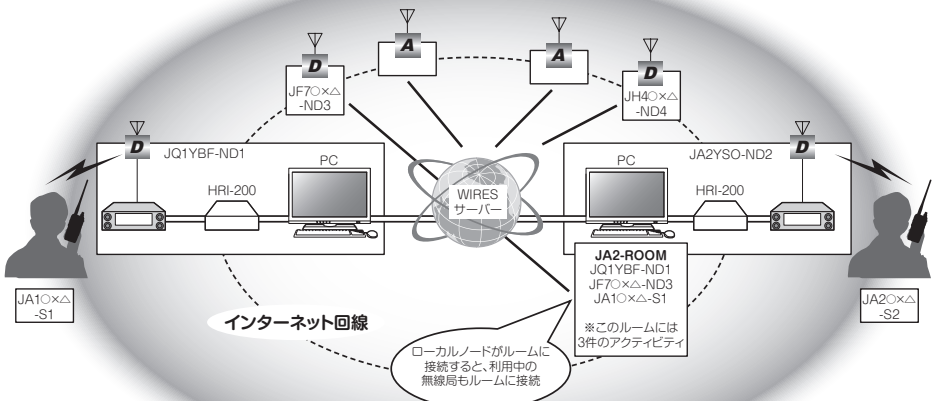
D
A
A
D
D
D

JF7○×△
-ND3

JH4○×△
-ND4

JQ1YBF-ND1

PC

HRI-200

WIRES
サーバー

PC

JA2YSO-ND2

HRI-200

JA2-ROOM
JQ1YBF-ND1
JF7○×△-ND3
JA1○×△-S1

※このルームには
3件のアクティビティ

JA1○×△
-S1

JA2○×△
-S2

インターネット回線

ローカルノードがルームに
接続すると、利用中の
無線局もルームに接続